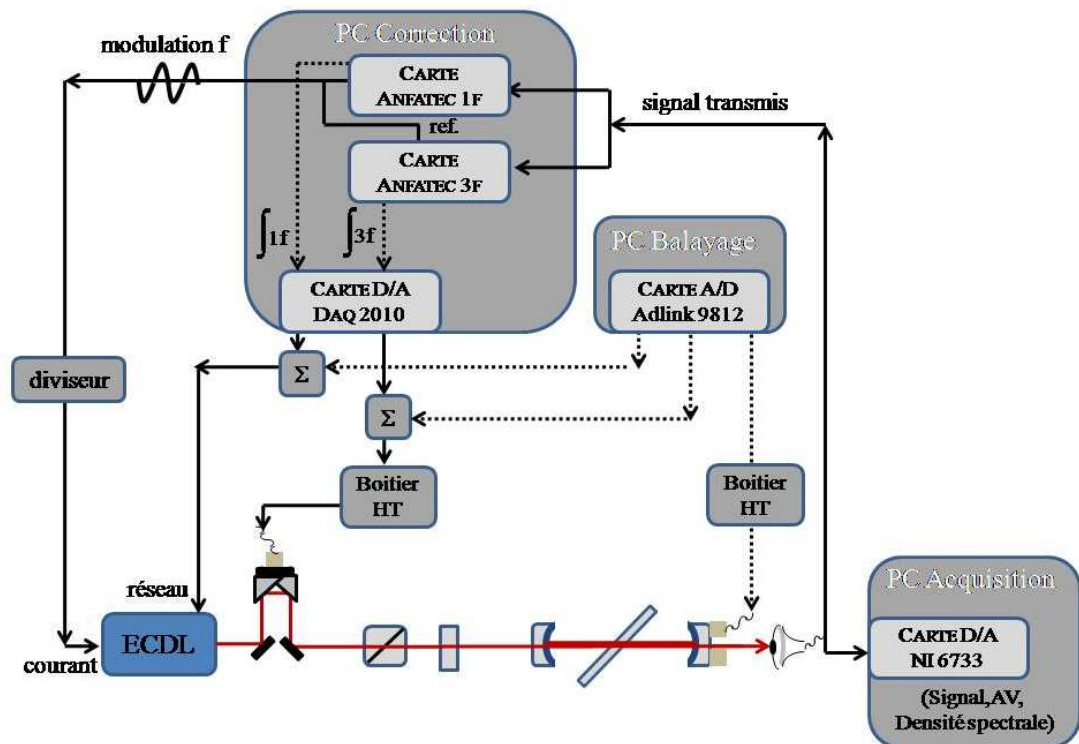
PC Correction

modulation f

CARTE ANFATEC 1F

signal transmis

ref.

CARTE ANFATEC 3F

$\int 1f$

$\int 3f$

PC Balayage

CARTE D/A DAQ 2010

CARTE A/D Adlink 9812

diviseur

$\Sigma$

$\Sigma$

Boitier HT

Boitier HT

réseau

PC Acquisition

ECDL

courant

CARTE D/A NI 6733

(Signal,AV, Densité spectrale)